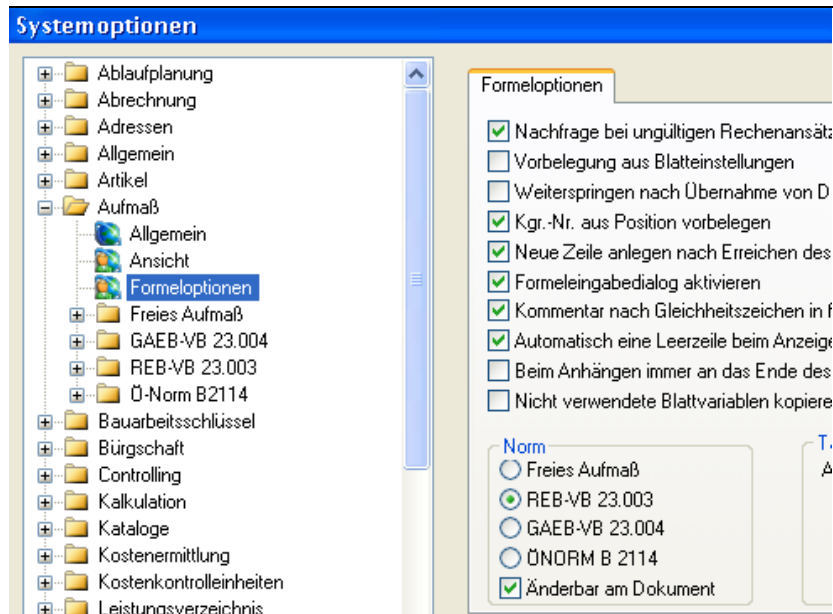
Systemoptionen

Ablaufplanung
Abrechnung
Adressen
Allgemein
Artikel
Aufmaß
Allgemein
Ansicht
Formeloptionen
Freies Aufmaß
GAEB-VB 23.004
REB-VB 23.003
Ö-Norm B2114
Bauarbeitsschlüssel
Bürgschaft
Controlling
Kalkulation
Kataloge
Kostenermittlung
Kostenkontrolleinheiten
Leistungsverzeichnis

Formeloptionen

Nachfrage bei ungültigen Rechenansätz
Vorbelegung aus Blatteinstellungen
Weiterspringen nach Übernahme von D
Kgr.-Nr. aus Position vorbelegen
Neue Zeile anlegen nach Erreichen des
Formeleingabedialog aktivieren
Kommentar nach Gleichheitszeichen in f
Automatisch eine Leerzeile beim Anzeige
Beim Anhängen immer an das Ende des
Nicht verwendete Blattvariablen kopiere

Norm
Freies Aufmaß
REB-VB 23.003
GAEB-VB 23.004
ÖNORM B 2114
Änderbar am Dokument

T
A